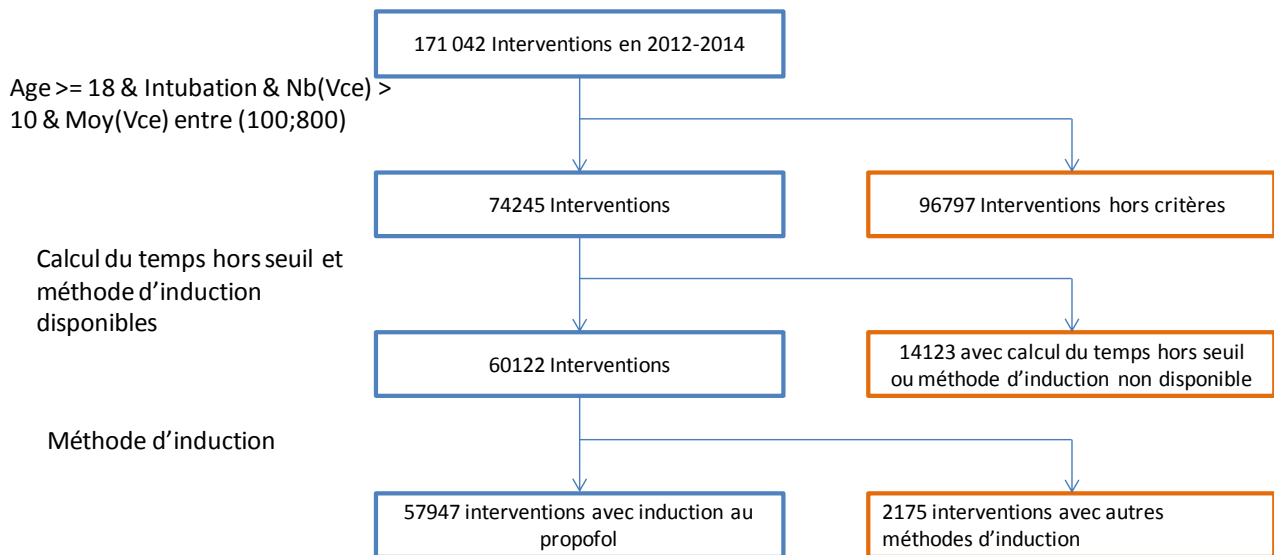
171 042 Interventions en 2012-2014

Age >= 18 & Intubation & Nb(Vce) > 10 & Moy(Vce) entre (100;800)

74245 Interventions

96797 Interventions hors critères

Calcul du temps hors seuil et méthode d'induction disponibles

60122 Interventions

14123 avec calcul du temps hors seuil ou méthode d'induction non disponible

Méthode d'induction

57947 interventions avec induction au propofol

2175 interventions avec autres méthodes d'induction